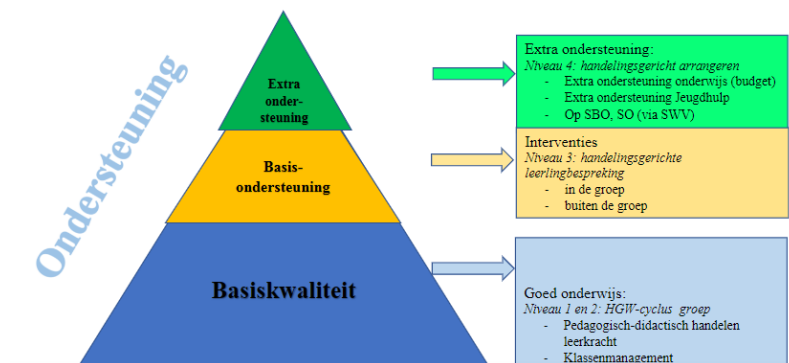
Ondersteuning

Extra onder-steuning

Basis-ondersteuning

Basiskwaliteit

Extra ondersteuning:
*Niveau 4: handelingsgericht arrangeren*
- Extra ondersteuning onderwijs (budget)
- Extra ondersteuning Jeugdhulp
- Op SBO, SO (via SWV)

Interventies
*Niveau 3: handelingsgerichte leerlingbespreking*
- in de groep
- buiten de groep

Goed onderwijs:
*Niveau 1 en 2: HGW-cyclus groep*
- Pedagogisch-didactisch handelen leerkracht
- Klassenmanagement